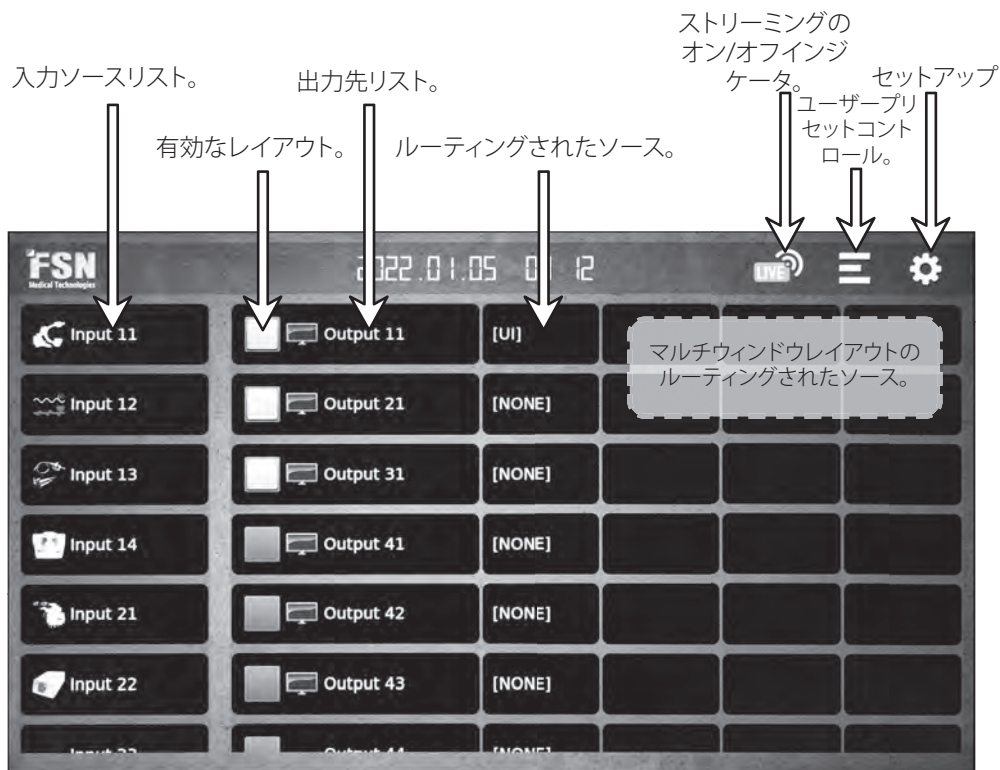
ストリーミングのオン/オフインジケータ。

入力ソースリスト。

出力先リスト。

セットアップ

ユーザープリセットコントロール。

有効なレイアウト。

ルーティングされたソース。

FSN
Medical Technologies

2022.01.05 01 12

LIVE

Input 11

Output 11

[UI]

マルチウィンドウレイアウトのルーティングされたソース。

Input 12

Output 21

[NONE]

Input 13

Output 31

[NONE]

Input 14

Output 41

[NONE]

Input 21

Output 42

[NONE]

Input 22

Output 43

[NONE]

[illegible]

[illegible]

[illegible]